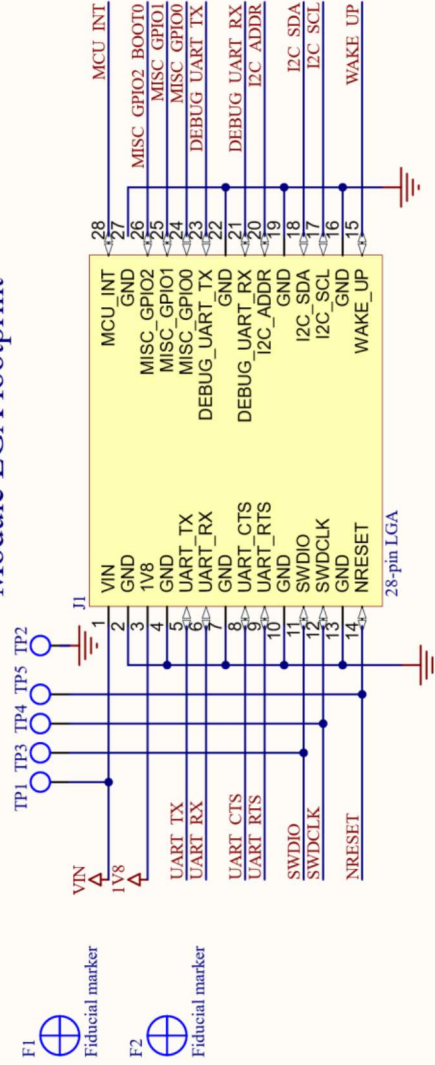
Module Footprint

F1
Fiducial marker

F2
Fiducial marker

VIN
1V8

UART_TX
UART_RX

UART_CTS
UART_RTS

SWDIO
SWDCLK

NRESET

TP1 TP3 TP4 TP5 TP2

J1

| | | | |
|---|---|---|---|
| 1 | VIN | MCU_INT | 28 |
| 2 | GND | GND | 27 |
| 3 | 1V8 | MISC_GPIO2 | 26 |
| 4 | GND | MISC_GPIO1 | 25 |
| 5 | UART_TX | MISC_GPIO0 | 24 |
| 6 | UART_RX | DEBUG_UART_TX | 23 |
| 7 | GND | GND | 22 |
| 8 | UART_CTS | DEBUG_UART_RX | 21 |
| 9 | UART_RTS | I2C_ADDR | 20 |
| 10 | GND | GND | 19 |
| 11 | SWDIO | I2C_SDA | 18 |
| 12 | SWDCLK | I2C_SCL | 17 |
| 13 | GND | GND | 16 |
| 14 | NRESET | WAKE_UP | 15 |

28-pin LGA

MCU_INT
MISC_GPIO2_BOOT0
MISC_GPIO1
MISC_GPIO0
DEBUG_UART_TX
DEBUG_UART_RX
I2C_ADDR
I2C_SDA
I2C_SCL
WAKE_UP